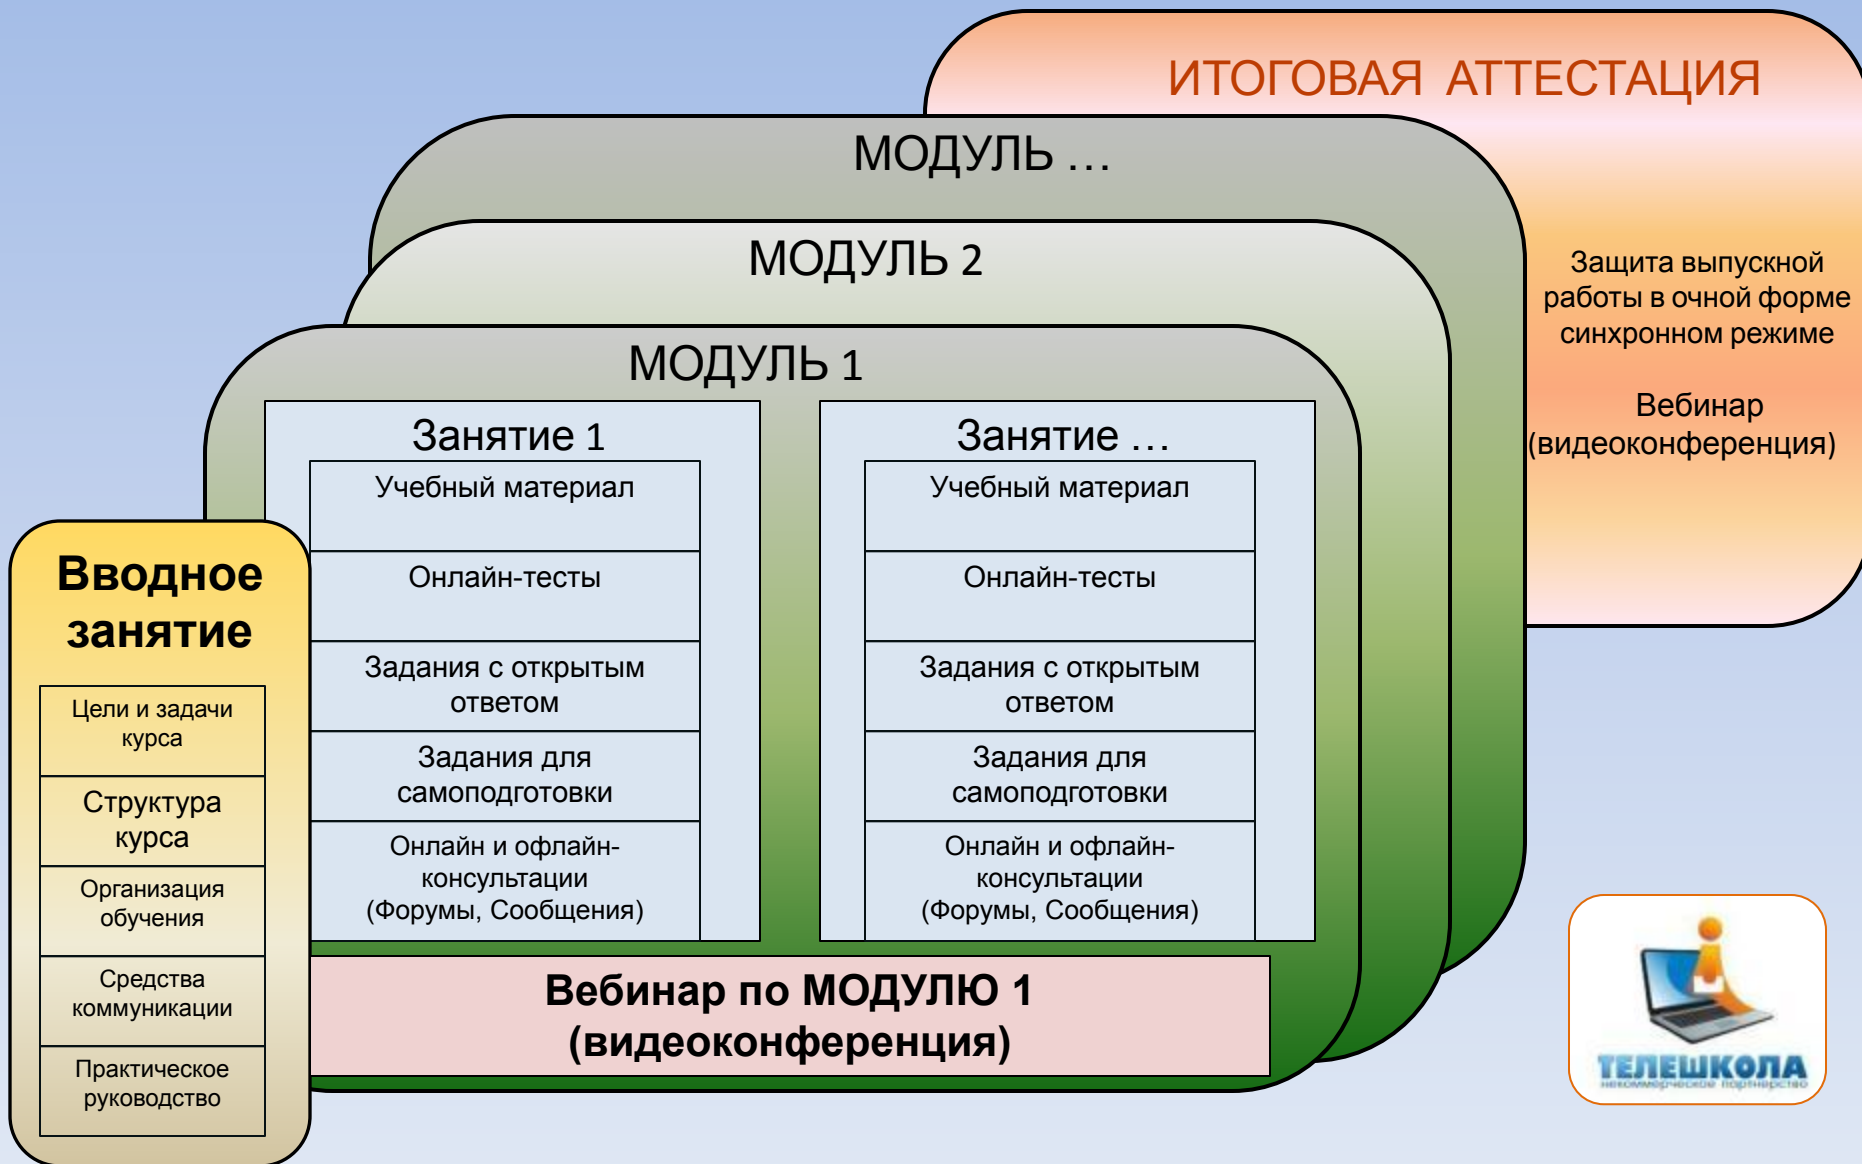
ИТОГОВАЯ АТТЕСТАЦИЯ

МОДУЛЬ …

МОДУЛЬ 2

МОДУЛЬ 1

Защита выпускной работы в очной форме синхронном режиме

Вебинар (видеоконференция)

Вводное занятие

Цели и задачи курса

Структура курса

Организация обучения

Средства коммуникации

Практическое руководство

Занятие 1

Учебный материал

Онлайн-тесты

Задания с открытым ответом

Задания для самоподготовки

Онлайн и офлайн-консультации (Форумы, Сообщения)

Занятие …

Учебный материал

Онлайн-тесты

Задания с открытым ответом

Задания для самоподготовки

Онлайн и офлайн-консультации (Форумы, Сообщения)

Вебинар по МОДУЛЮ 1 (видеоконференция)

ТЕЛЕШКОЛА
некоммерческое партнерство